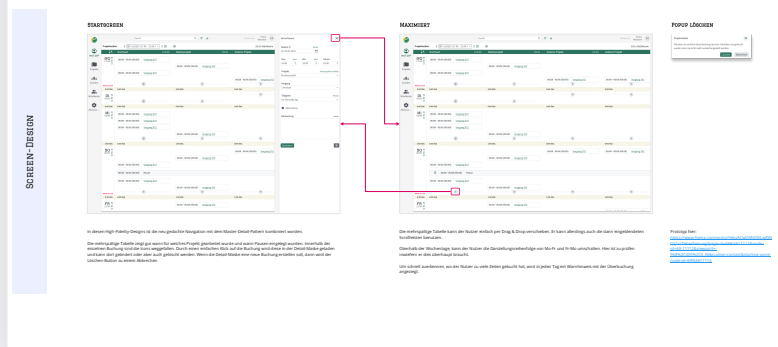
Screen-Design

Startscreen

Maximiert

Popup löschen

In diesem High-Fidelity-Designs ist die neu gedachte Navigation mit dem Master-Detail-Pattern kombiniert worden.

Die mehrspaltige Tabelle zeigt gut wann für welches Projekt gearbeitet wurde und wann Pausen eingelegt wurden. Innerhalb der einzelnen Buchung sind die Icons weggefallen. Durch einen einfachen Klick auf die Buchung wird diese in der Detail-Maske geöffnet und kann dort geändert oder aber auch gelöscht werden. Wenn die Detail-Maske eine neue Buchung erstellen soll, dann wird der Löschen-Button zu einem Abbrechen.

Die mehrspaltige Tabelle kann der Nutzer einfach per Drag & Drop verschieben. Er kann allerdings auch die dann eingeblendeten Scrollleisten benutzen.

Oberhalb der Wochentage kann der Nutzer die Darstellungsreihenfolge von Mo-Fr und Fr-Mo umschalten. Hier ist zu prüfen inwiefern er dies überhaupt braucht.

Um schnell zuordenen, wo der Nutzer zu viele Zeiten gebucht hat, wird in jeden Tag ein Warnhinweis mit der Überbuchung angezeigt.

Prototyp hier:
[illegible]